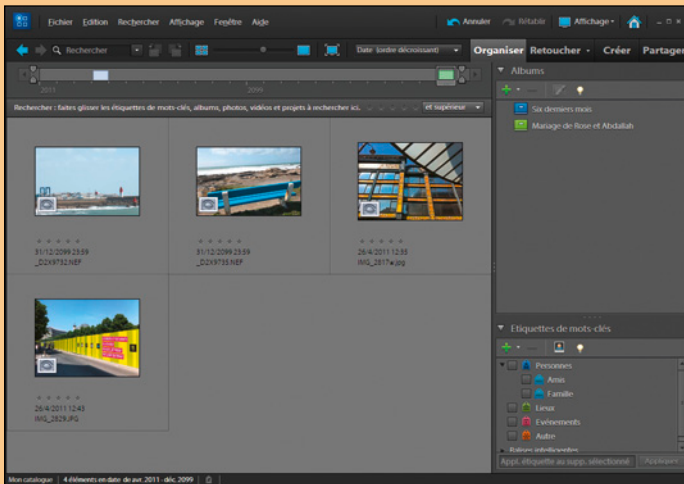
Fichier Edition Rechercher Affichage Fenêtre Aide

Annuler Rétablir Affichage

Rechercher

Date (ordre décroissant)

Organiser Retoucher Créer Partager

2011 2099

Rechercher : faites glisser les étiquettes de mots-clés, albums, photos, vidéos et projets à rechercher ici.

et supérieur

31/12/2099 23:59
_D2X9732.NEF

31/12/2099 23:59
_D2X9735.NEF

26/4/2011 12:35
IMG_2817.e.jpg

26/4/2011 12:43
IMG_2829.JPG

Albums

Six derniers mois
Mariage de Rose et Abdallah

Etiquettes de mots-clés

Personnes
Amis
Famille
Lieux
Evénements
Autre
Balises intelligentes

Appl. étiquette au supp. sélectionné

Appliquer

Mon catalogue | 4 éléments en date de avr. 2011 - déc. 2099